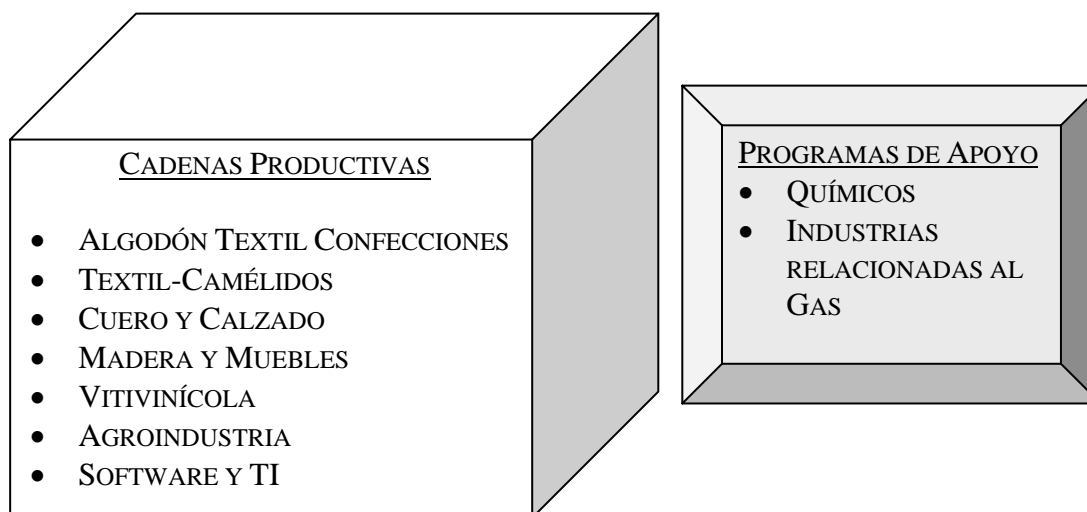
CADENAS PRODUCTIVAS

- ALGODÓN TEXTIL CONFECCIONES
- TEXTIL-CAMÉLIDOS
- CUERO Y CALZADO
- MADERA Y MUEBLES
- VITIVINÍCOLA
- AGROINDUSTRIA
- SOFTWARE Y TI

PROGRAMAS DE APOYO
- QUÍMICOS
- INDUSTRIAS RELACIONADAS AL GAS